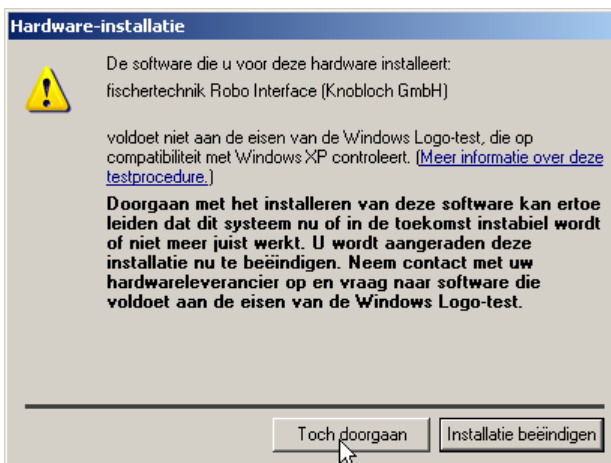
Hardware-installatie

De software die u voor deze hardware installeert:

fischertechnik Robo Interface (Knobloch GmbH)

voldoet niet aan de eisen van de Windows Logo-test, die op compatibiliteit met Windows XP controleert. (Meer informatie over deze testprocedure.)

Doorgaan met het installeren van deze software kan ertoe leiden dat dit systeem nu of in de toekomst instabiel wordt of niet meer juist werkt. U wordt aangeraden deze installatie nu te beëindigen. Neem contact met uw hardwareleverancier op en vraag naar software die voldoet aan de eisen van de Windows Logo-test.

Toch doorgaan

Installatie beëindigen